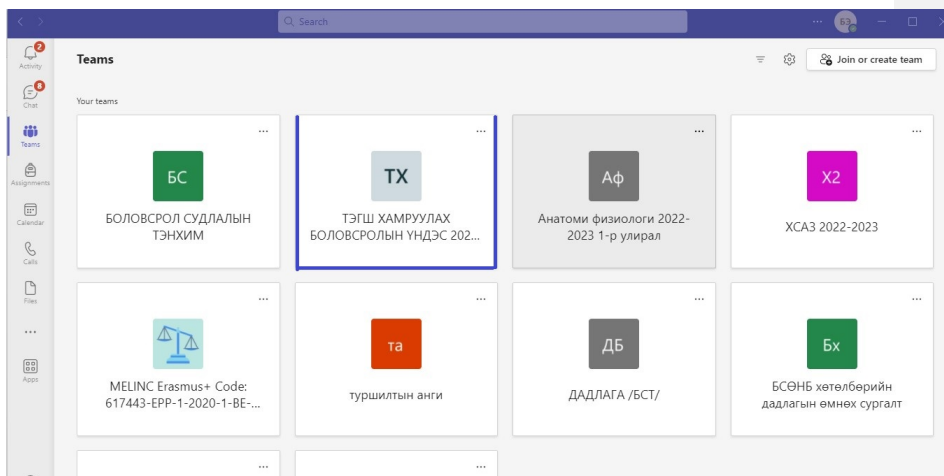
Search

БЗ

2
Activity

8
Chat

Teams

Assignments

Calendar

Calls

Files

...

Apps

Teams

Join or create team

Your teams

...
БС
БОЛОВСРОЛ СУДЛАЛЫН ТЭНХИМ

...
ТХ
ТЭГШ ХАМРУУЛАХ БОЛОВСРОЛЫН ҮНДЭС 202...

...
Аф
Анатоми физиологи 2022-2023 1-р улирал

...
Х2
ХСАЗ 2022-2023

...
MELINC Erasmus+ Code: 617443-EPP-1-2020-1-BE-...

...
та
туршилтын анги

...
ДБ
ДАДЛАГА /БСТ/

...
Бх
БСӨНБ хөтөлбөрийн дадлагын өмнөх сургалт

...

...